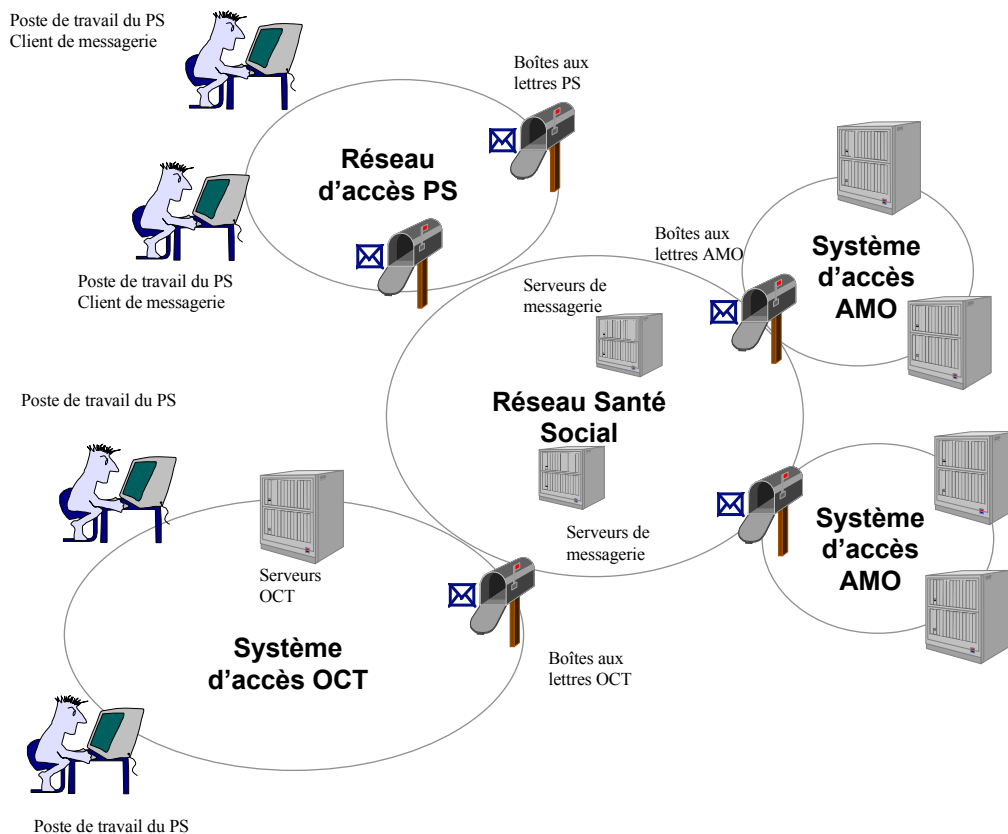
Poste de travail du PS
Client de messagerie

Boîtes aux lettres PS

Réseau d'accès PS

Poste de travail du PS
Client de messagerie

Boîtes aux lettres AMO

Système d'accès AMO

Serveurs de messagerie

Réseau Santé Social

Poste de travail du PS

Serveurs de messagerie

Système d'accès AMO

Serveurs OCT

Système d'accès OCT

Boîtes aux lettres OCT

Poste de travail du PS